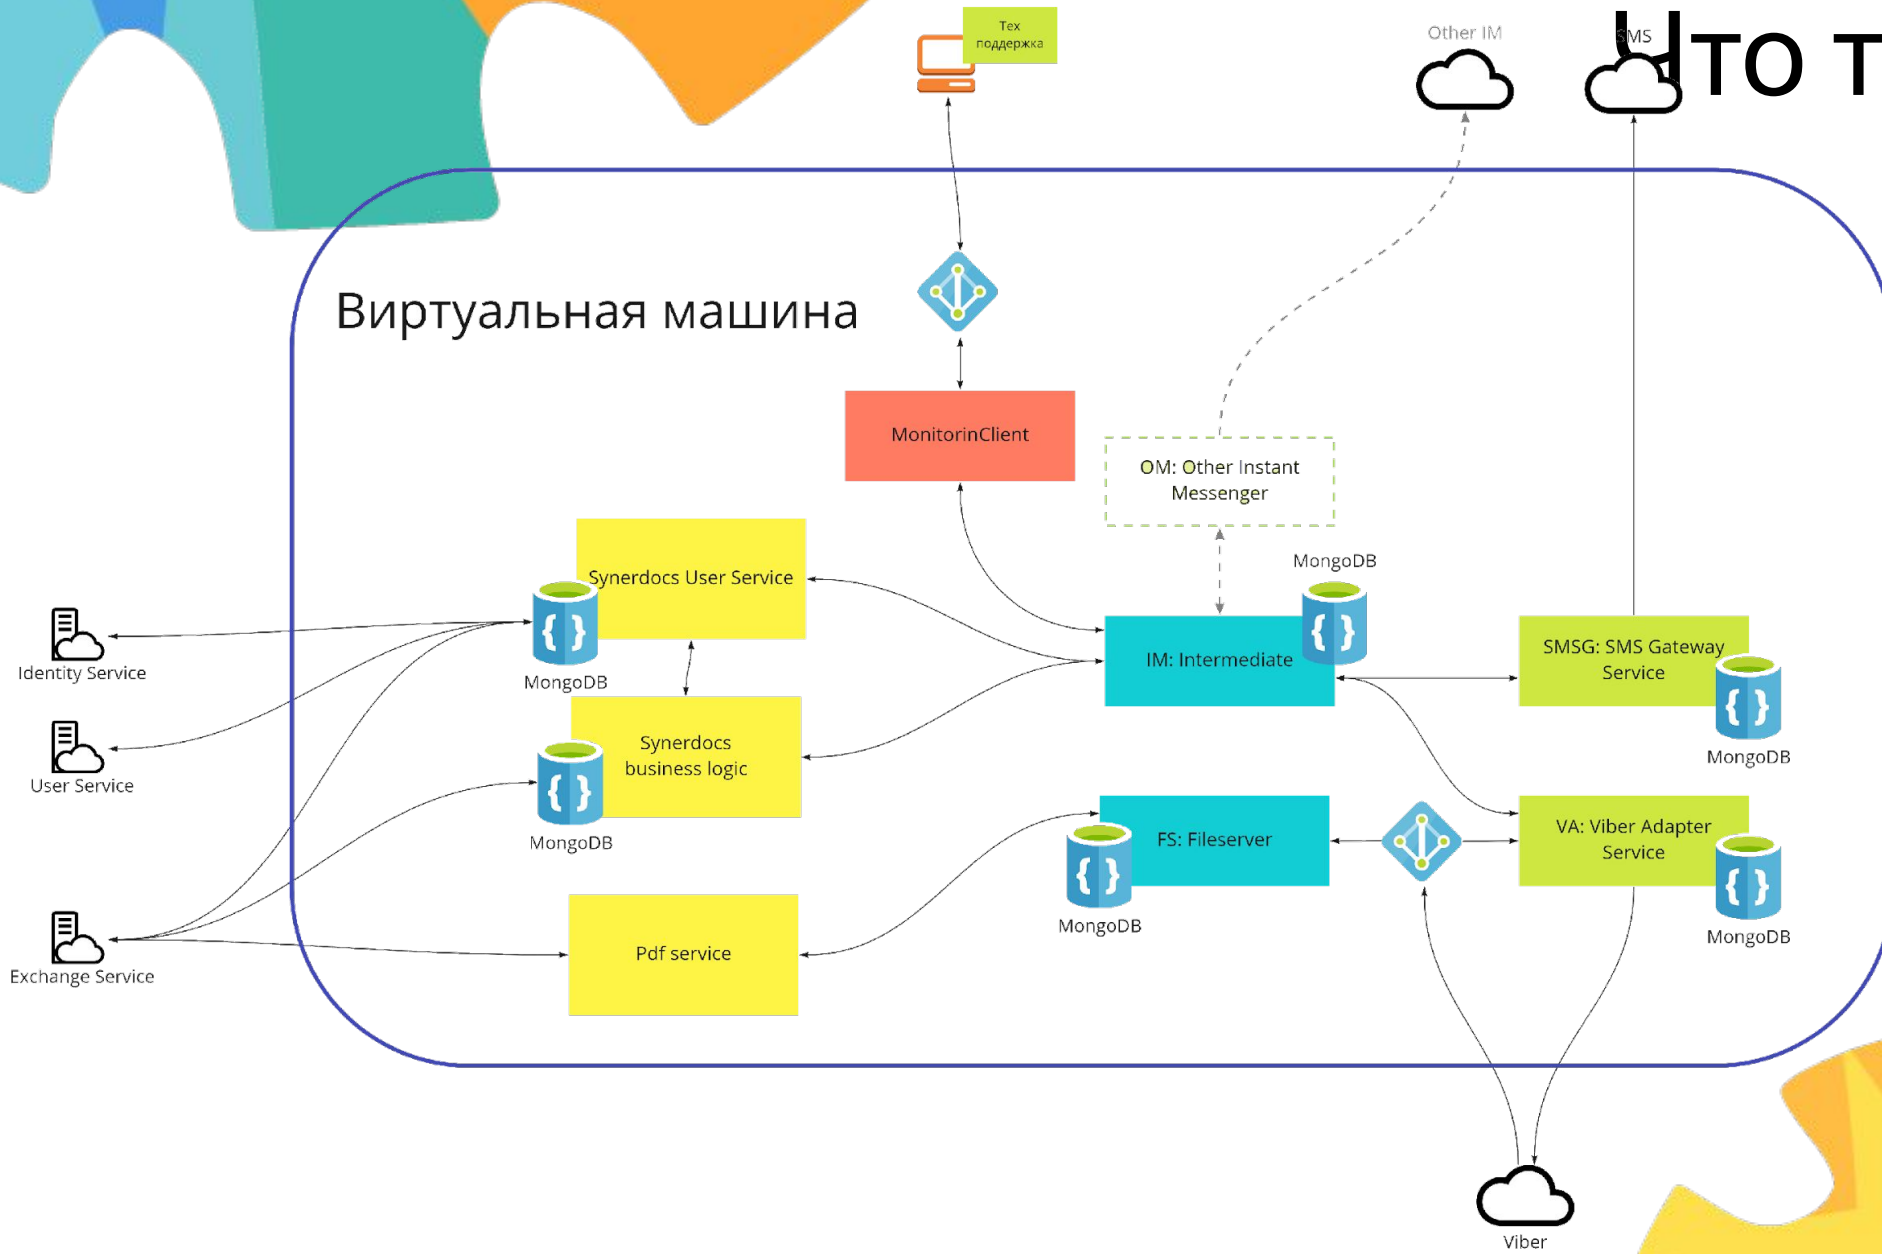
Что т

Тех поддержка

Other IM

SMS

Виртуальная машина

MonitorinClient

OM: Other Instant Messenger

Synerdocs User Service

MongoDB

IM: Intermediate

MongoDB

SMSG: SMS Gateway Service

MongoDB

Identity Service

MongoDB

User Service

Synerdocs business logic

MongoDB

FS: Fileserver

MongoDB

VA: Viber Adapter Service

MongoDB

Exchange Service

Pdf service

Viber